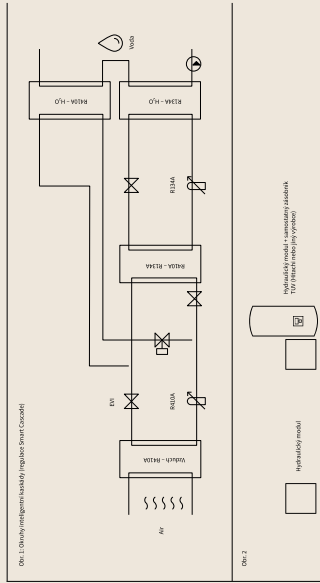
Obr. 1: Okruhy inteligentní kaskády (regulace Smart Cascade)

Voda

$R410A - H_2O$

$R134A - H_2O$

R134A

R410A – R134A

EVI

R410A

Vzduch – R410A

Air

Obr. 2

Hydraulický modul

Hydraulický modul + samostatný zásobník TUV (Hitachi nebo jiný výrobce)